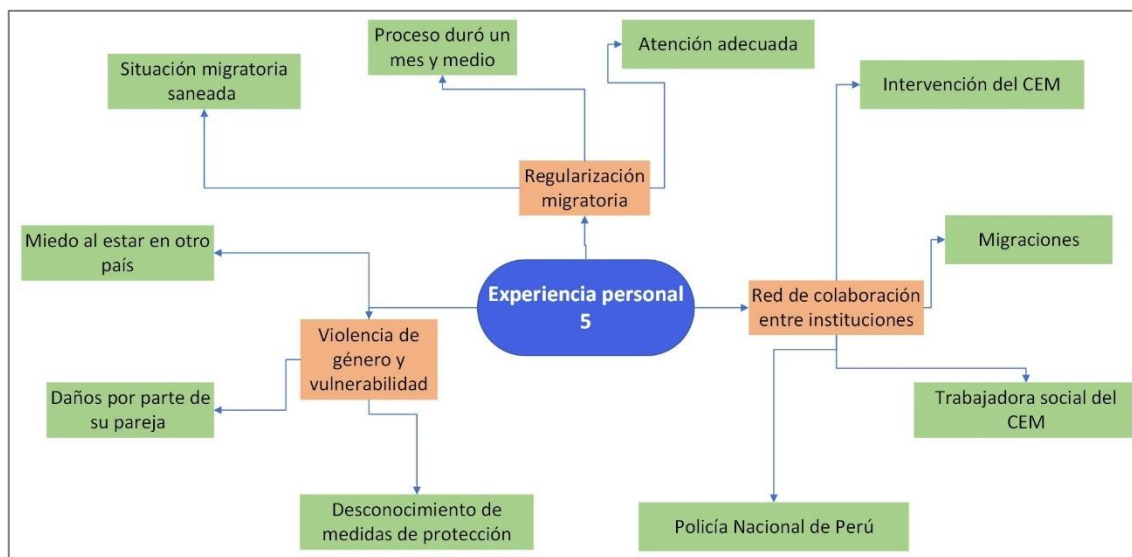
Proceso duró un mes y medio

Atención adecuada

Situación migratoria saneada

Intervención del CEM

Regularización migratoria

Miedo al estar en otro país

Migraciones

Experiencia personal 5

Red de colaboración entre instituciones

Violencia de género y vulnerabilidad

Daños por parte de su pareja

Trabajadora social del CEM

Desconocimiento de medidas de protección

Policía Nacional de Perú